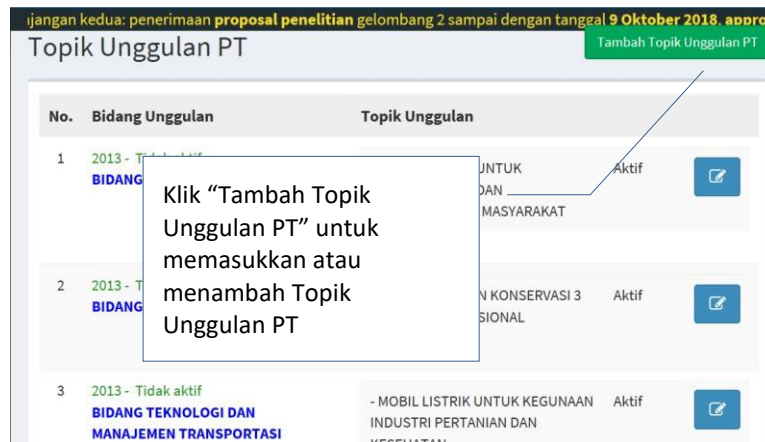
ijangan kedua: penerimaan **proposal penelitian** gelombang 2 sampai dengan tanggal **9 Oktober 2018, appro**

Topik Unggulan PT

Tambah Topik Unggulan PT

| No. | Bidang Unggulan | Topik Unggulan | | |
|---|---|---|---|---|
| 1 | 2013 - Tidak aktif BIDANG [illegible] | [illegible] UNTUK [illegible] DAN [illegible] MASYARAKAT | Aktif | |
| 2 | 2013 - T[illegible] BIDANG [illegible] | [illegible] N KONSERVASI 3 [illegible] SIONAL | Aktif | |
| 3 | 2013 - Tidak aktif BIDANG TEKNOLOGI DAN MANAJEMEN TRANSPORTASI | - MOBIL LISTRIK UNTUK KEGUNAAN INDUSTRI PERTANIAN DAN KESEHATAN | Aktif | |

Klik “Tambah Topik Unggulan PT” untuk memasukkan atau menambah Topik Unggulan PT